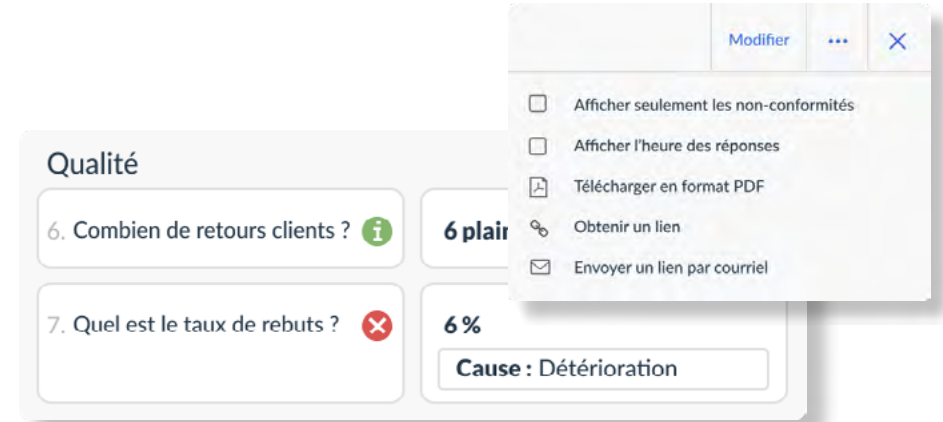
Modifier ··· ×

Afficher seulement les non-conformités

Afficher l'heure des réponses

Télécharger en format PDF

Obtenir un lien

Envoyer un lien par courriel

Qualité

6. Combien de retours clients ?

6 plai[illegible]

7. Quel est le taux de rebuts ?

6 %

Cause : Détérioration